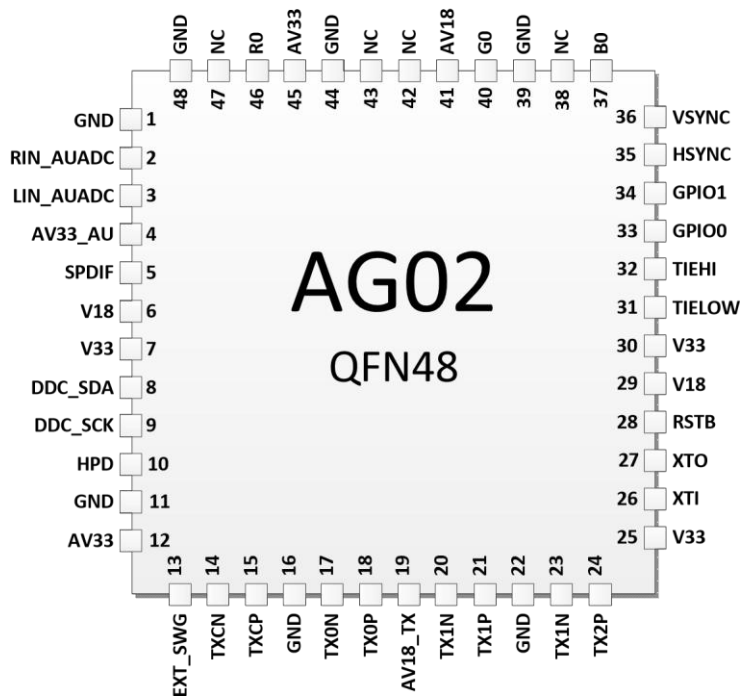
| Pin | Name |
|---|---|
| 48 | GND |
| 47 | NC |
| 46 | R0 |
| 45 | AV33 |
| 44 | GND |
| 43 | NC |
| 42 | NC |
| 41 | AV18 |
| 40 | G0 |
| 39 | GND |
| 38 | NC |
| 37 | B0 |

| Pin | Name |
|---|---|
| 1 | GND |
| 2 | RIN_AUADC |
| 3 | LIN_AUADC |
| 4 | AV33_AU |
| 5 | SPDIF |
| 6 | V18 |
| 7 | V33 |
| 8 | DDC_SDA |
| 9 | DDC_SCK |
| 10 | HPD |
| 11 | GND |
| 12 | AV33 |

AG02
QFN48

| Pin | Name |
|---|---|
| 36 | VSYNC |
| 35 | HSYNC |
| 34 | GPIO1 |
| 33 | GPIO0 |
| 32 | TIEHI |
| 31 | TIELOW |
| 30 | V33 |
| 29 | V18 |
| 28 | RSTB |
| 27 | XTO |
| 26 | XTI |
| 25 | V33 |

| Pin | Name |
|---|---|
| 13 | EXT_SWG |
| 14 | TXCN |
| 15 | TXCP |
| 16 | GND |
| 17 | TX0N |
| 18 | TX0P |
| 19 | AV18_TX |
| 20 | TX1N |
| 21 | TX1P |
| 22 | GND |
| 23 | TX1N |
| 24 | TX2P |